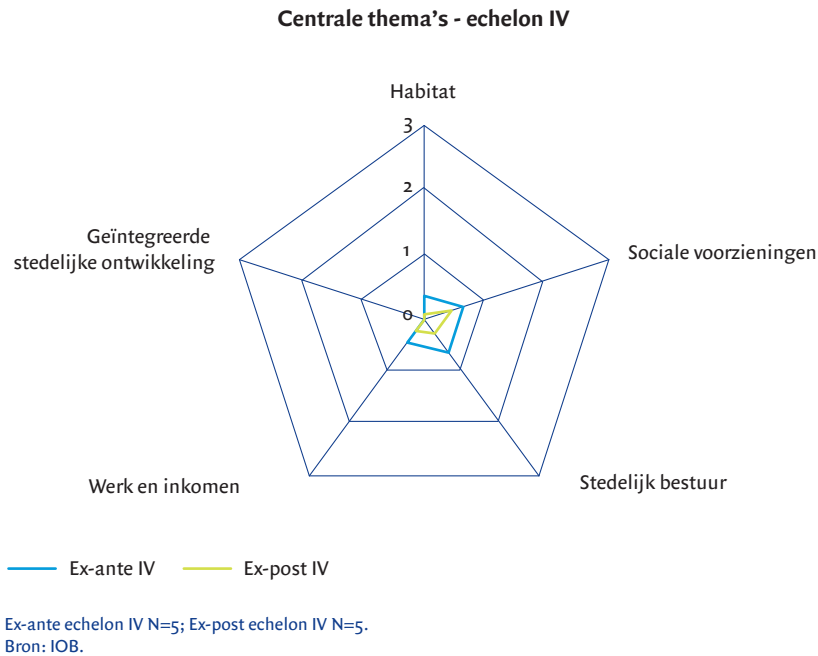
Centrale thema's - echelon IV

Habitat

3
2
1
0

Sociale voorzieningen

Stedelijk bestuur

Werk en inkomen

Geïntegreerde stedelijke ontwikkeling

Ex-ante IV
Ex-post IV

Ex-ante echelon IV N=5; Ex-post echelon IV N=5.
Bron: IOB.